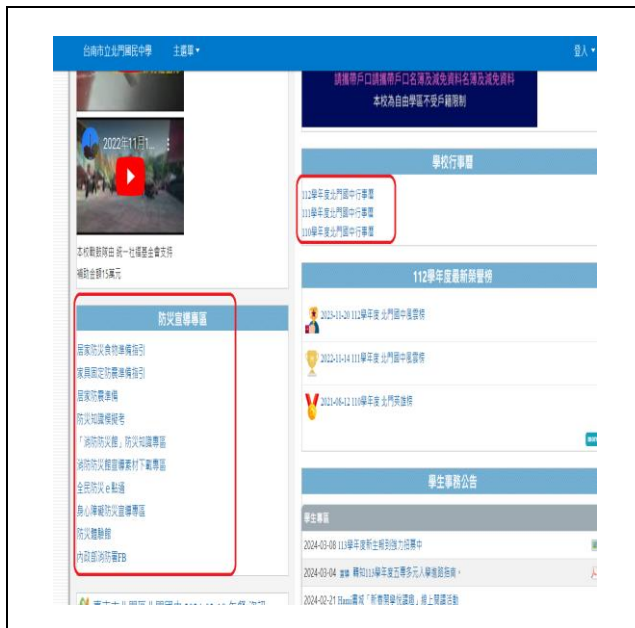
台南市立北門國民中學 主選單▾ 登入▾

請攜帶戶口名簿及減免資料

本校為自由學區不受戶籍限制

2022年11月1...

本校勤獎助 統一社福基金會支持 補助金額15萬元

學校行事曆

112學年度北門國中行事曆

111學年度北門國中行事曆

110學年度北門國中行事曆

112學年度最新榮譽榜

2023-11-20 112學年度 北門國中榮譽榜

2022-11-14 111學年度 北門國中榮譽榜

2021-08-12 110學年度 北門榮譽榜

防災宣導專區

居家防災食物準備指引

家具固定防震準備指引

居家防震準備

防災知識搶答

「消防防災館」防災知識專區

消防防災館宣導素材下載專區

全民防災e點通

身心障礙防災宣導專區

防災動動腦

內政部消防署FB

學生事務公告

學生事務

2024-03-08 113學年度新生報到強力招募中

2024-03-04 轉知113學年度五專多元入學進路指南。

2024-02-21 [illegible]「新南向學伴計畫」線上開課活動